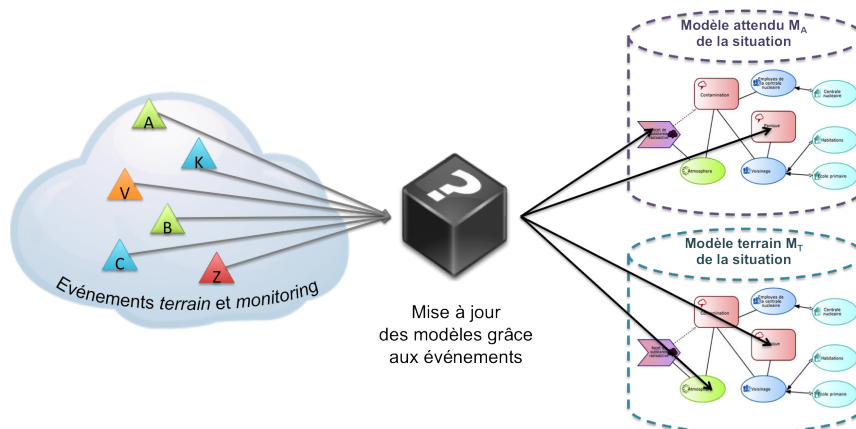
A
K
V
B
C
Z
Evénements terrain et monitoring

Mise à jour des modèles grâce aux événements

Modèle attendu $M_A$ de la situation

Contamination
Employés de la centrale nucléaire
Centrale nucléaire
Risque
Habitations
Atmosphère
Voisinage
Ecole primaire

Modèle terrain $M_T$ de la situation

Contamination
Employés de la centrale nucléaire
Centrale nucléaire
Risque
Habitations
Atmosphère
Voisinage
Ecole primaire